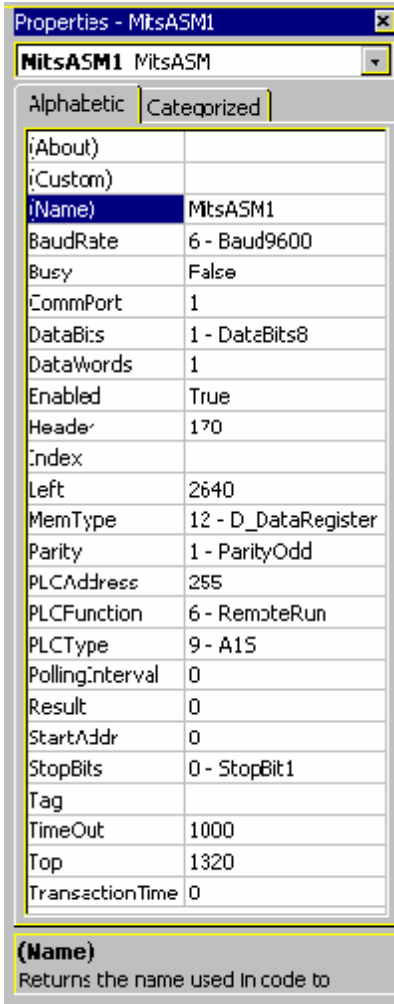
Properties - MitsASM1

MitsASM1 MitsASM

Alphabetic | Categorized

| | |
|---|---|
| (About) | |
| (Custom) | |
| (Name) | MitsASM1 |
| BaudRate | 6 - Baud9600 |
| Busy | False |
| CommPort | 1 |
| DataBits | 1 - DataBits8 |
| DataWords | 1 |
| Enabled | True |
| Header | 170 |
| Index | |
| Left | 2640 |
| MemType | 12 - D_DataRegister |
| Parity | 1 - ParityOdd |
| PLCAddress | 255 |
| PLCFunction | 6 - RemoteRun |
| PLCType | 9 - A1S |
| PollingInterval | 0 |
| Result | 0 |
| StartAddr | 0 |
| StopBits | 0 - StopBit1 |
| Tag | |
| TimeOut | 1000 |
| Top | 1320 |
| TransactionTime | 0 |

(Name)
Returns the name used in code to